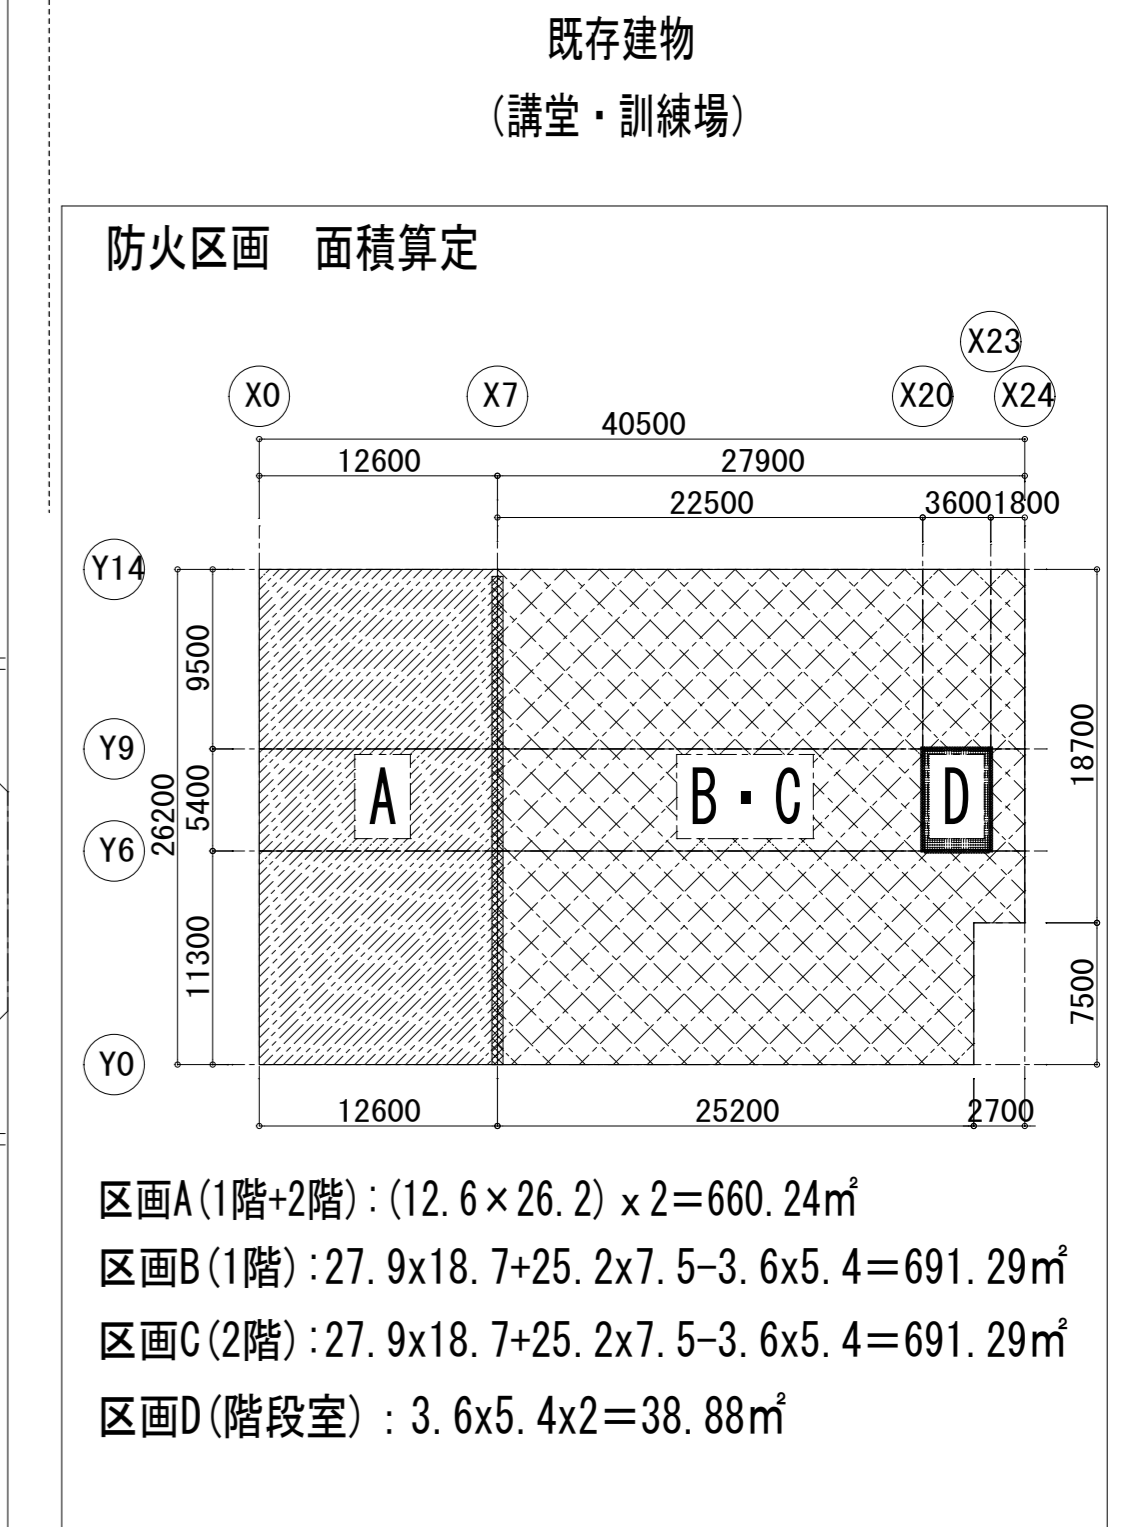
既存建物
(講堂・訓練場)

防火区画　面積算定

X23
X0
X7
X20
X24
40500
12600
27900
22500
3600
1800
Y14
9500
Y9
5400
26200
Y6
11300
Y0
A
B・C
D
18700
7500
12600
25200
2700

区画A(1階+2階):(12.6×26.2) x 2＝660.24㎡
区画B(1階):27.9x18.7+25.2x7.5−3.6x5.4＝691.29㎡
区画C(2階):27.9x18.7+25.2x7.5−3.6x5.4＝691.29㎡
区画D(階段室) : 3.6x5.4x2＝38.88㎡